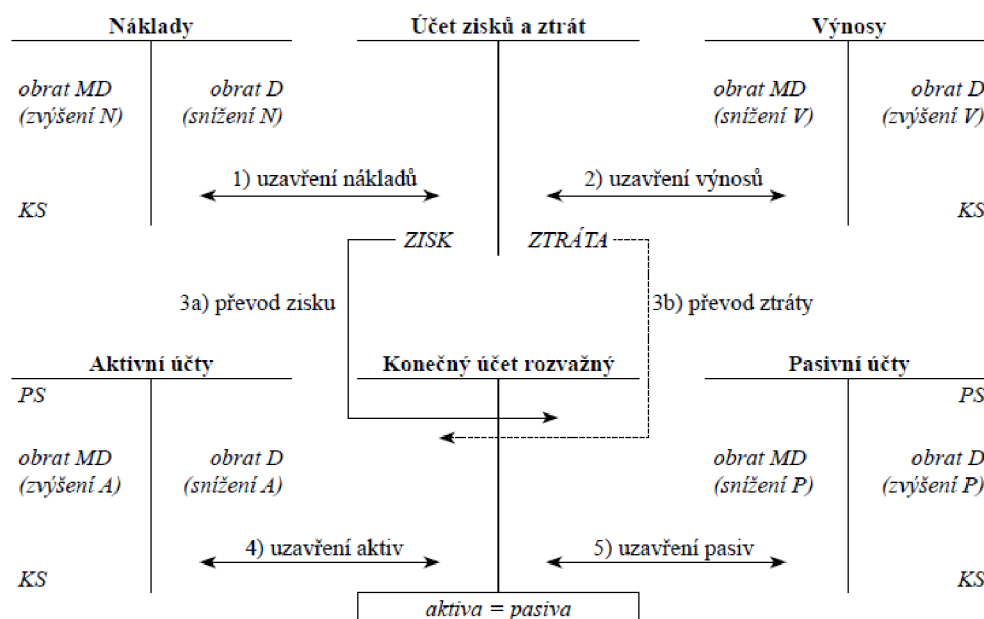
Náklady

obrat MD (zvýšení N)

obrat D (snížení N)

KS

Účet zisků a ztrát

ZISK

ZTRÁTA

Výnosy

obrat MD (snížení V)

obrat D (zvýšení V)

KS

1) uzavření nákladů

2) uzavření výnosů

3a) převod zisku

3b) převod ztráty

Aktivní účty

PS

obrat MD (zvýšení A)

obrat D (snížení A)

KS

Konečný účet rozvažný

aktiva = pasiva

Pasivní účty

PS

obrat MD (snížení P)

obrat D (zvýšení P)

KS

4) uzavření aktiv

5) uzavření pasiv